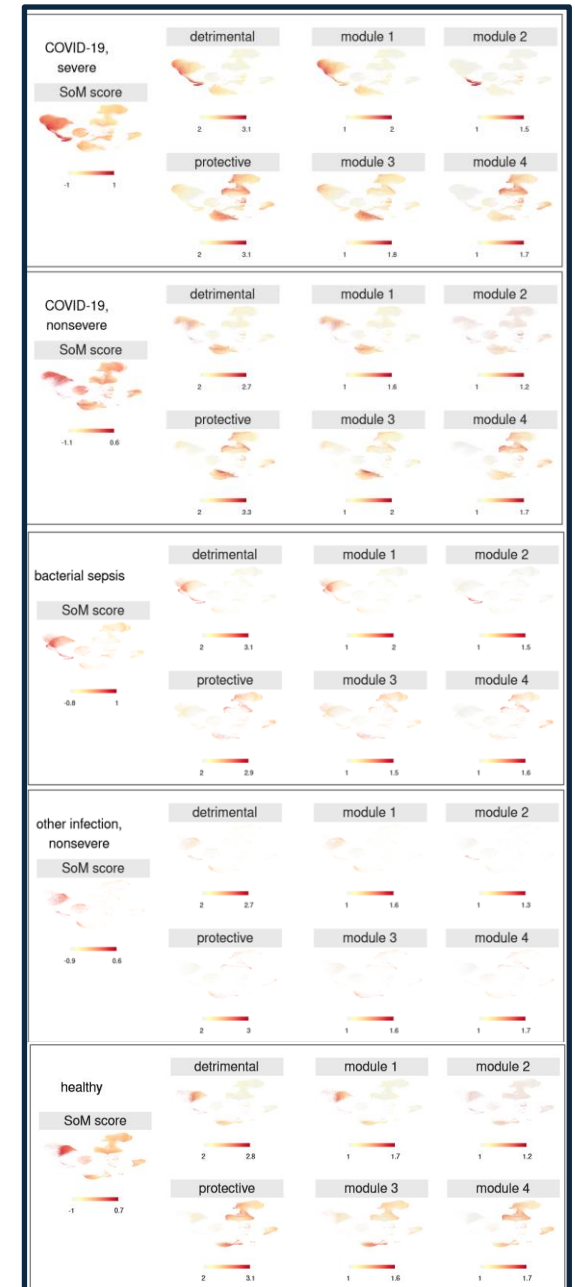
COVID-19, severe

SoM score

-1 1

detrimental

2 3.1

module 1

1 2

module 2

1 1.5

protective

2 3.1

module 3

1 1.8

module 4

1 1.7

COVID-19, nonsevere

SoM score

-1.1 0.6

detrimental

2 2.7

module 1

1 1.6

module 2

1 1.2

protective

2 3.3

module 3

1 2

module 4

1 1.7

bacterial sepsis

SoM score

-0.8 1

detrimental

2 3.1

module 1

1 2

module 2

1 1.5

protective

2 2.9

module 3

1 1.5

module 4

1 1.6

other infection, nonsevere

SoM score

-0.9 0.6

detrimental

2 2.7

module 1

1 1.6

module 2

1 1.3

protective

2 3

module 3

1 1.6

module 4

1 1.7

healthy

SoM score

-1 0.7

detrimental

2 2.8

module 1

1 1.7

module 2

1 1.2

protective

2 3.1

module 3

1 1.6

module 4

1 1.7